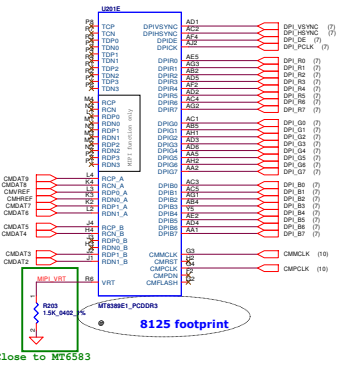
U201E

P5 TCP
P6 TCN
P3 TDP0
P4 TDN0
P1 TDP1
P2 TDN1
N5 TDP2
N4 TDN2
N3 TDP3
N2 TDN3

M4 RCP
M3 RCN
M2 RDP0
M1 RDN0
L5 RDP1
L4 RDN1
L3 RDP2
L2 RDN2
L1 RDP3
K5 RDN3

MIPI function only

CMDAT9 L4 RCP_A
CMDAT8 K4 RCN_A
CMVREF L3 RDP0_A
CMHREF K3 RDN0_A
CMDAT7 L2 RDP1_A
CMDAT6 K2 RDN1_A

CMDAT5 J4 RCP_B
CMDAT4 H4 RCN_B
J3 RDP0_B
H3 RDN0_B
CMDAT3 J2 RDP1_B
CMDAT2 H2 RDN1_B

MIPI_VRT R6 VRT

R203
1.5K_0402_1%

Close to MT6583

DPIVSYNC AD1 DPI_VSYNC (7)
DPIHSYNC AC2 DPI_HSYNC (7)
DPIDE AJ2 DPI_DE (7)
DPICK AJ3 DPI_PCLK (7)

DPIR0 AE5 DPI_R0 (7)
DPIR1 AG3 DPI_R1 (7)
DPIR2 AB2 DPI_R2 (7)
DPIR3 AD5 DPI_R3 (7)
DPIR4 AF2 DPI_R4 (7)
DPIR5 AC4 DPI_R5 (7)
DPIR6 AG2 DPI_R6 (7)
DPIR7 DPI_R7 (7)

DPIG0 AC1 DPI_G0 (7)
DPIG1 AB5 DPI_G1 (7)
DPIG2 AH1 DPI_G2 (7)
DPIG3 AD3 DPI_G3 (7)
DPIG4 AD6 DPI_G4 (7)
DPIG5 AA5 DPI_G5 (7)
DPIG6 AH2 DPI_G6 (7)
DPIG7 DPI_G7 (7)

DPIB0 AC3 DPI_B0 (7)
DPIB1 AC5 DPI_B1 (7)
DPIB2 AG1 DPI_B2 (7)
DPIB3 AB4 DPI_B3 (7)
DPIB4 Y5 DPI_B4 (7)
DPIB5 AE2 DPI_B5 (7)
DPIB6 AB6 DPI_B6 (7)
DPIB7 AE1 DPI_B7 (7)

CMMCLK G3 CMMCLK (10)
CMRST H2
CMPCLK F2 CMPCLK (10)
CMPDN G4
CMFLASH

MT6589E1_PCDDR3

8125 footprint